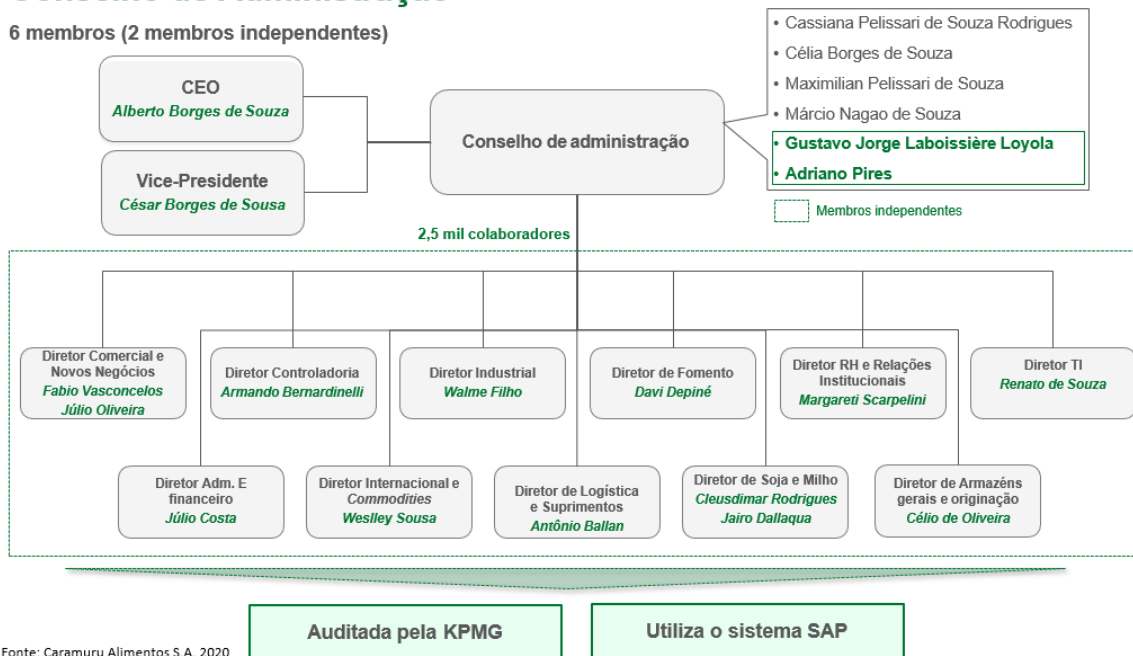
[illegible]

6 membros (2 membros independentes)

CEO
Alberto Borges de Souza

Vice-Presidente
César Borges de Sousa

Conselho de administração

• Cassiana Pelissari de Souza Rodrigues
• Célia Borges de Souza
• Maximilian Pelissari de Souza
• Márcio Nagao de Souza
• Gustavo Jorge Laboissière Loyola
• Adriano Pires

Membros independentes

2,5 mil colaboradores

Diretor Comercial e Novos Negócios
Fabio Vasconcelos
Júlio Oliveira

Diretor Controladoria
Armando Bernardinelli

Diretor Industrial
Walme Filho

Diretor de Fomento
Davi Depiné

Diretor RH e Relações Institucionais
Margareti Scarpelini

Diretor TI
Renato de Souza

Diretor Adm. E financeiro
Júlio Costa

Diretor Internacional e Commodities
Weslley Sousa

Diretor de Logística e Suprimentos
Antônio Ballan

Diretor de Soja e Milho
Cleusdimar Rodrigues
Jairo Dallaqua

Diretor de Armazéns gerais e originação
Célio de Oliveira

Auditada pela KPMG

Utiliza o sistema SAP

Fonte: Caramuru Alimentos S.A. 2020